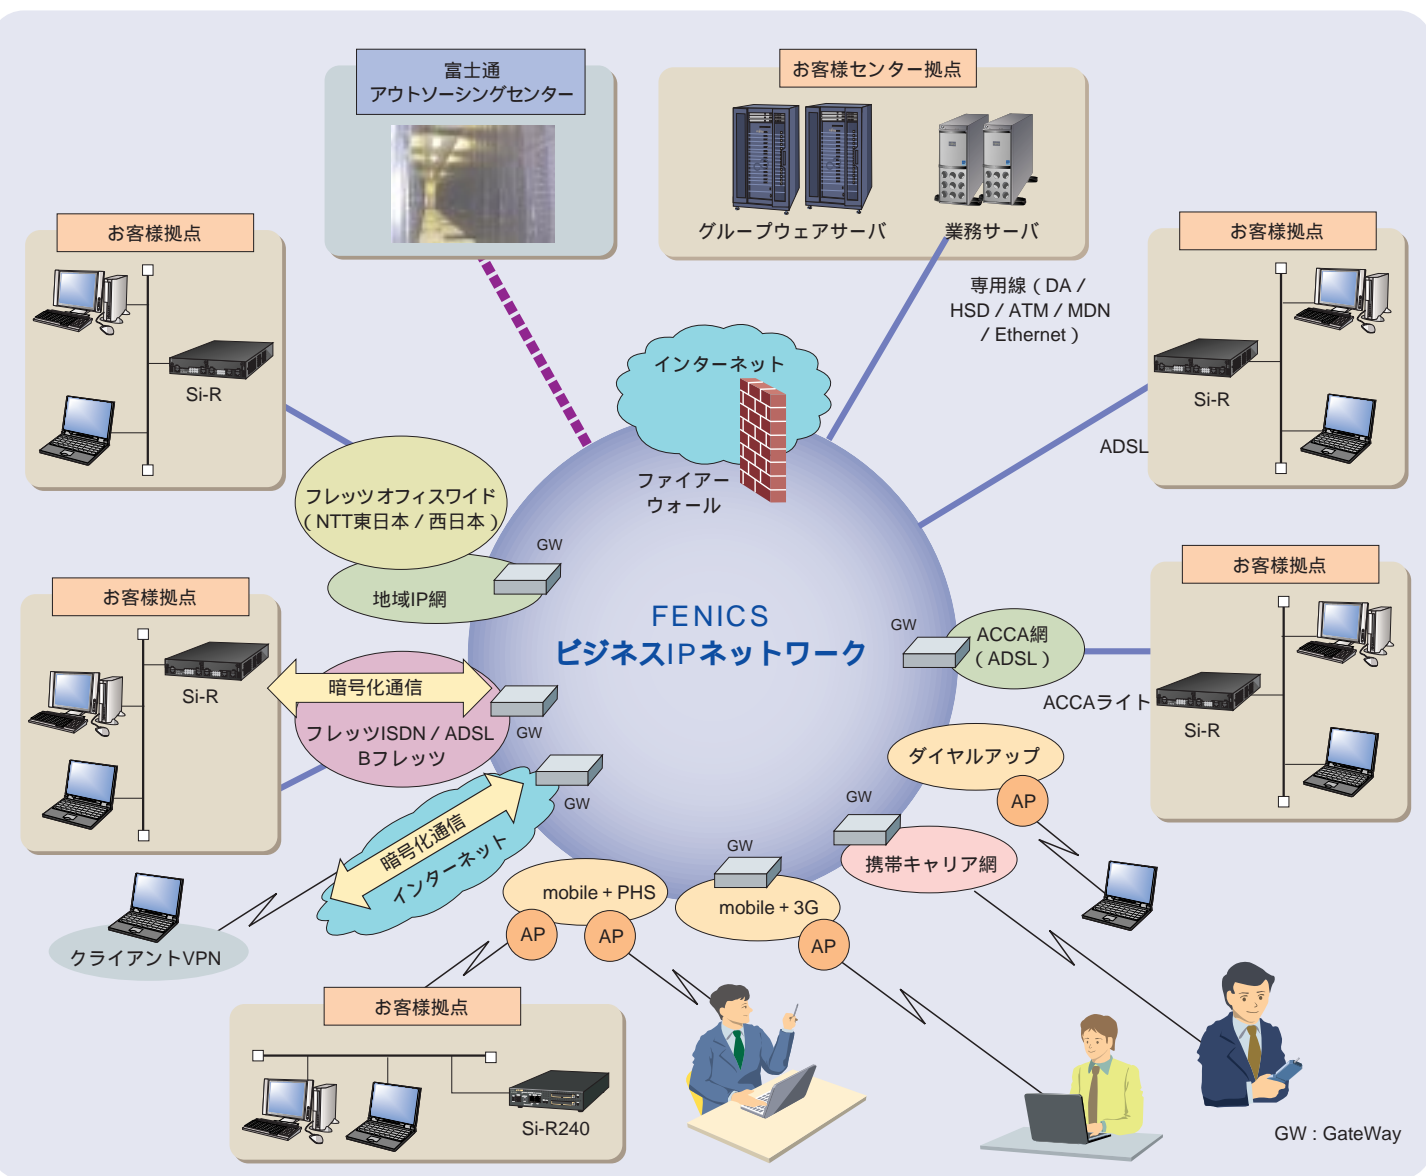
富士通
アウトソーシングセンター

お客様センター拠点

グループウェアサーバ

業務サーバ

お客様拠点

Si-R

お客様拠点

Si-R

専用線（DA / HSD / ATM / MDN / Ethernet）

ADSL

インターネット

ファイアーウォール

フレッツオフィスワイド（NTT東日本 / 西日本）

GW

地域IP網

FENICS
ビジネスIPネットワーク

お客様拠点

Si-R

暗号化通信

フレッツISDN / ADSL Bフレッツ

GW

GW

GW

ACCA網（ADSL）

お客様拠点

ACCAライト

Si-R

ダイヤルアップ

AP

GW

携帯キャリア網

暗号化通信

インターネット

GW

mobile + PHS

mobile + 3G

AP

AP

AP

クライアントVPN

お客様拠点

Si-R240

GW : GateWay